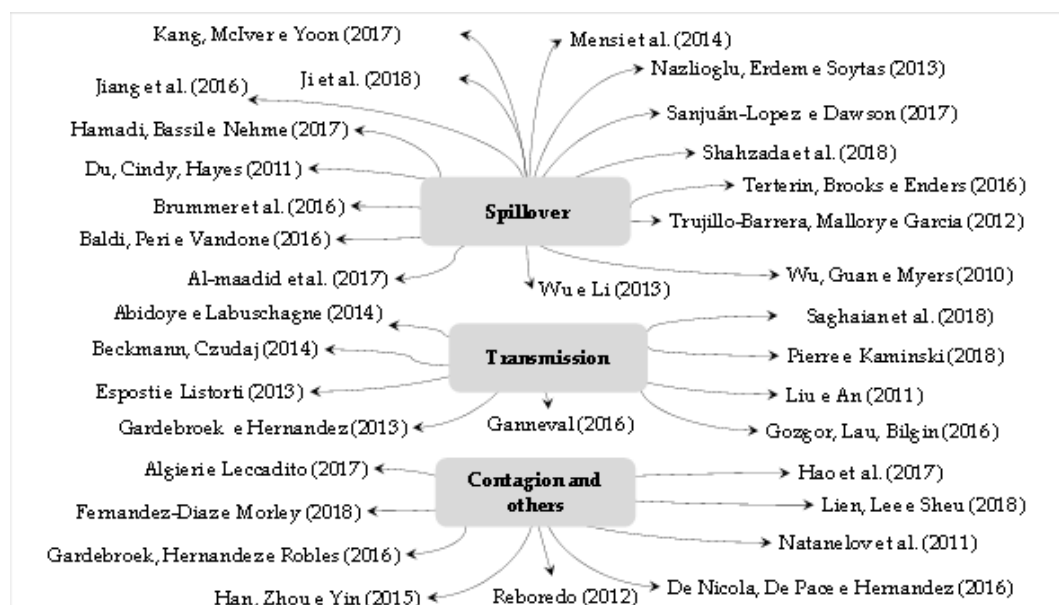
Kang, McIver e Yoon (2017)

Mensi et al. (2014)

Ji et al. (2018)

Nazlioglu, Erdem e Soytas (2013)

Jiang et al. (2016)

Sanjuán-Lopez e Dawson (2017)

Hamadi, Bassil e Nehme (2017)

Shahzada et al. (2018)

Du, Cindy, Hayes (2011)

Terterin, Brooks e Enders (2016)

Brummer et al. (2016)

Spillover

Trujillo-Barrera, Mallory e Garcia (2012)

Baldi, Peri e Vandone (2016)

Al-maadid et al. (2017)

Wu, Guan e Myers (2010)

Wu e Li (2013)

Abidoye e Labuschagne (2014)

Saghaian et al. (2018)

Beckmann, Czudaj (2014)

Transmission

Pierre e Kaminski (2018)

Esposti e Listorti (2013)

Liu e An (2011)

Gardebroek e Hernandez (2013)

Ganneval (2016)

Gozgor, Lau, Bilgin (2016)

Algieri e Leccadito (2017)

Contagion and others

Hao et al. (2017)

Fernandez-Diaz e Morley (2018)

Lien, Lee e Sheu (2018)

Gardebroek, Hernandez e Robles (2016)

Natanelov et al. (2011)

Han, Zhou e Yin (2015)

Reboredo (2012)

De Nicola, De Pace e Hernandez (2016)